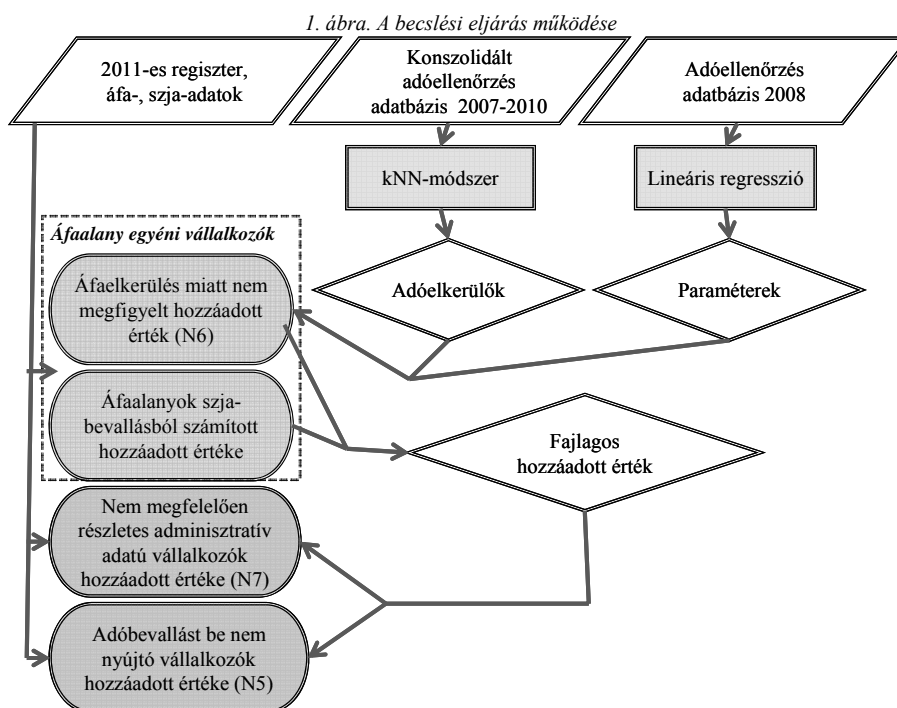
1. ábra. A becslési eljárás működése

2011-es regiszter, áfa-, szja-adatok

Konszolidált adóellenőrzés adatbázis 2007-2010

Adóellenőrzés adatbázis 2008

kNN-módszer

Lineáris regresszió

Áfaalany egyéni vállalkozók

Áfaelkerülés miatt nem megfigyelt hozzáadott érték (N6)

Adóelkerülők

Paraméterek

Áfaalanyok szja-bevallásból számított hozzáadott értéke

Fajlagos hozzáadott érték

Nem megfelelően részletes adminisztratív adatú vállalkozók hozzáadott értéke (N7)

Adóbevallást be nem nyújtó vállalkozók hozzáadott értéke (N5)